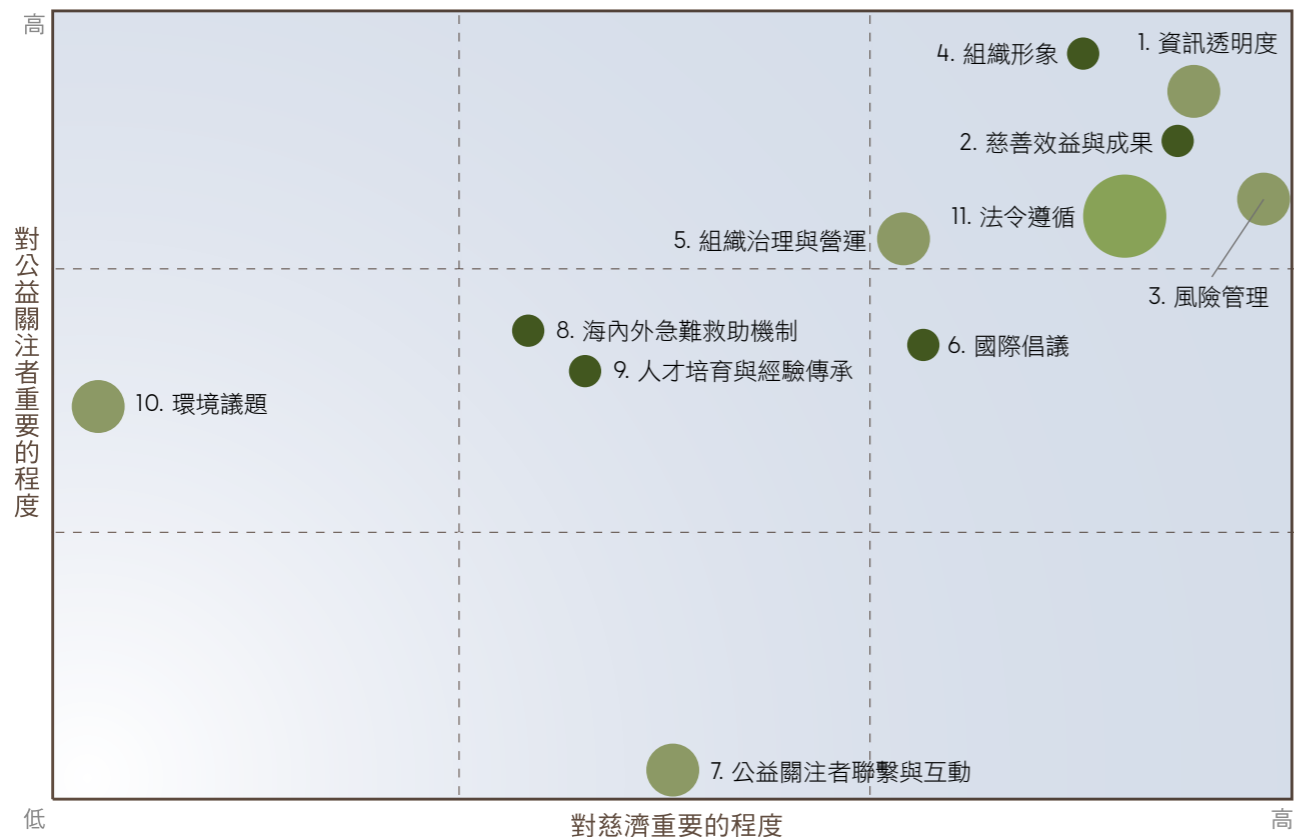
高

對公益關注者重要的程度

4. 組織形象

1. 資訊透明度

2. 慈善效益與成果

11. 法令遵循

5. 組織治理與營運

3. 風險管理

8. 海內外急難救助機制

6. 國際倡議

9. 人才培育與經驗傳承

10. 環境議題

7. 公益關注者聯繫與互動

低

對慈濟重要的程度

高